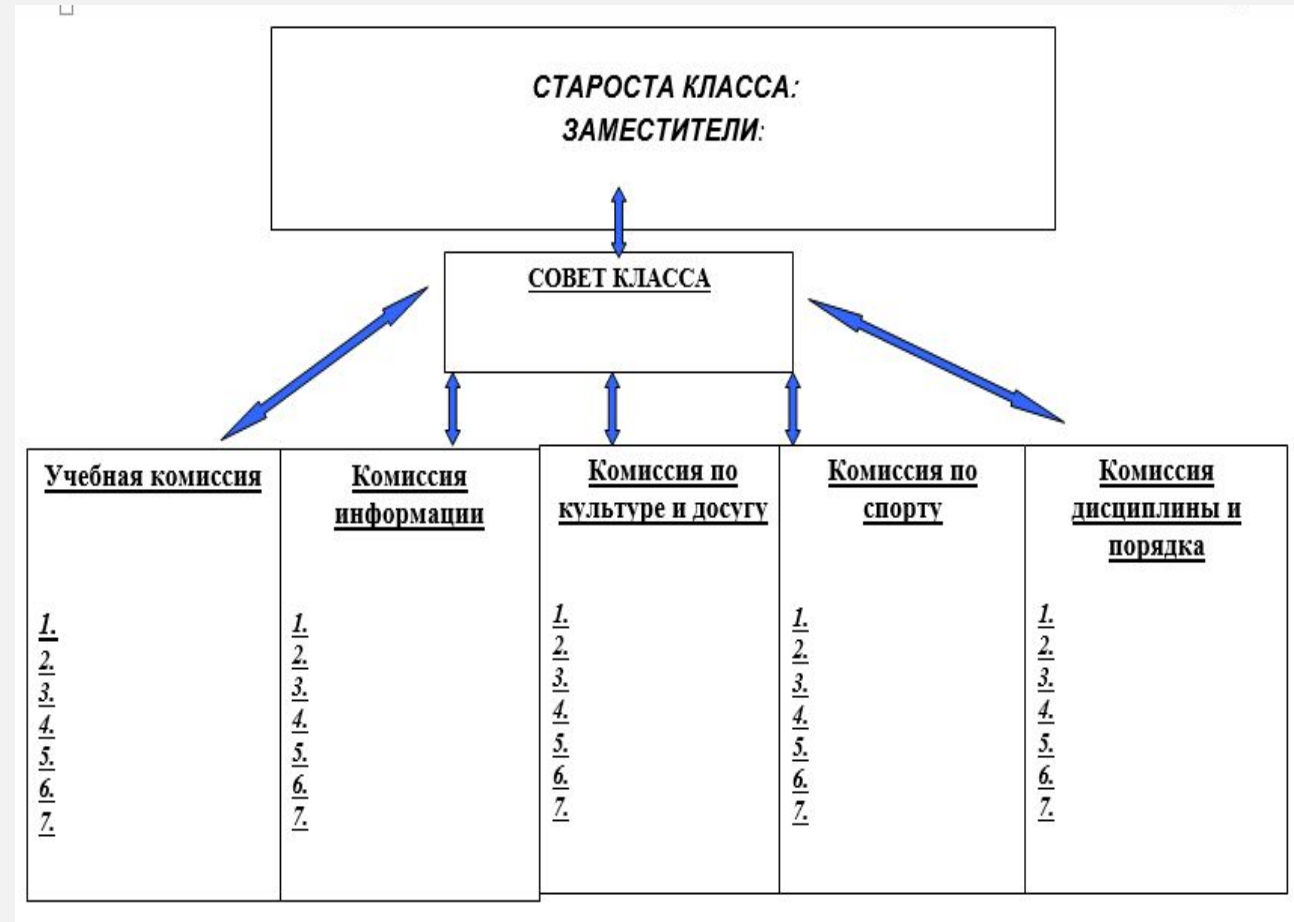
СТАРОСТА КЛАССА:
ЗАМЕСТИТЕЛИ:

СОВЕТ КЛАССА

Учебная комиссия

1.
2.
3.
4.
5.
6.
7.

Комиссия информации

1.
2.
3.
4.
5.
6.
7.

Комиссия по культуре и досугу

1.
2.
3.
4.
5.
6.
7.

Комиссия по спорту

1.
2.
3.
4.
5.
6.
7.

Комиссия дисциплины и порядка

1.
2.
3.
4.
5.
6.
7.